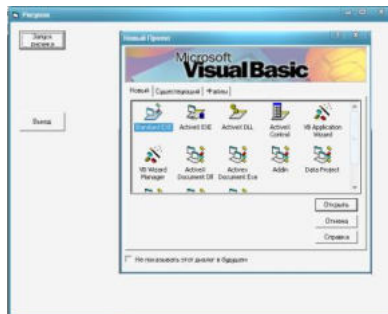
Рисунок

Запуск рисунка

Выход

Новый Проект

Microsoft Visual Basic

Новый | Существующий | Файлы

Standard EXE
ActiveX EXE
ActiveX DLL
ActiveX Control
VB Application Wizard
VB Wizard Manager
ActiveX Document Dll
ActiveX Document Exe
Addin
Data Project

Открыть
Отмена
Справка

Не показывать этот диалог в будущем